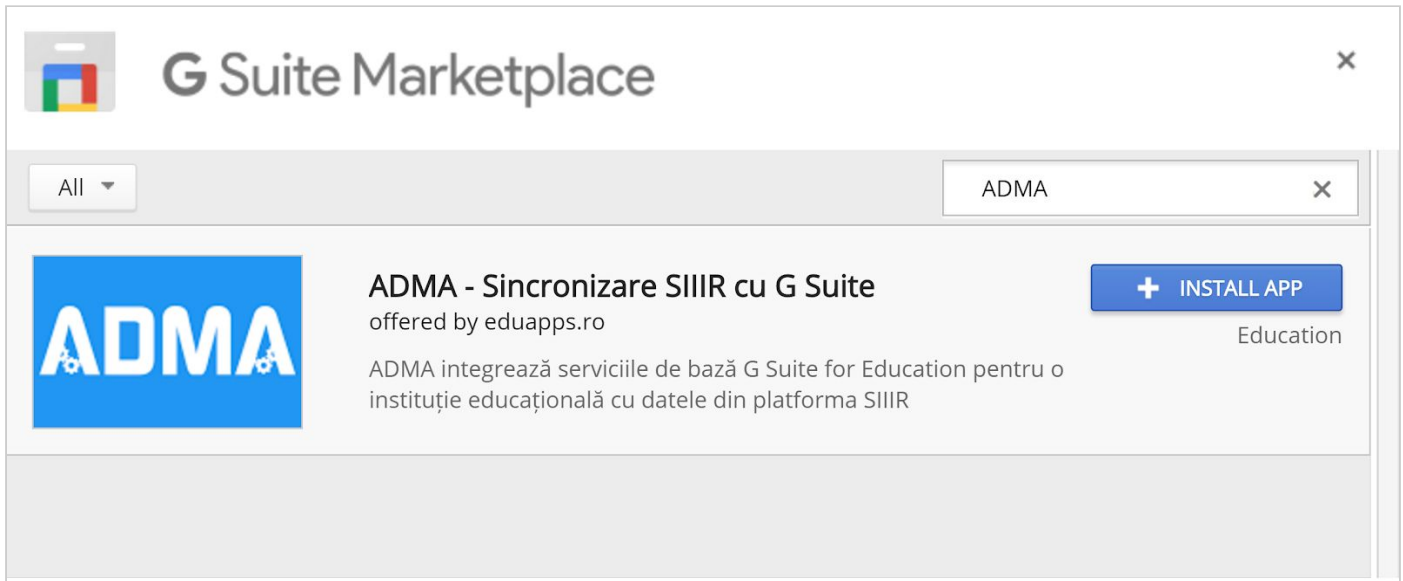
G Suite Marketplace

×

All

ADMA

×

ADMA

ADMA - Sincronizare SIIIR cu G Suite

offered by eduapps.ro

ADMA integrează serviciile de bază G Suite for Education pentru o instituție educațională cu datele din platforma SIIIR

+ INSTALL APP

Education